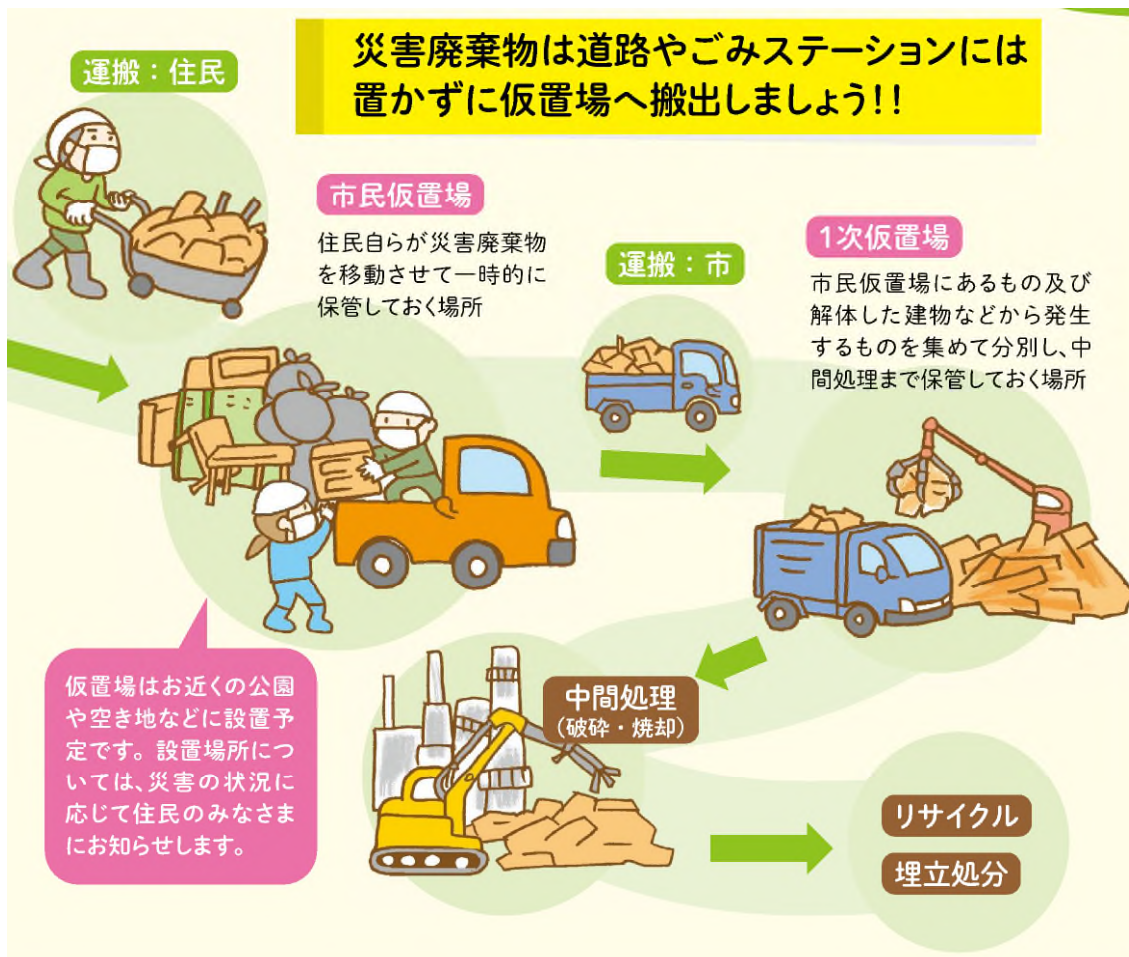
災害廃棄物は道路やごみステーションには置かずに仮置場へ搬出しましょう!!

運搬：住民

市民仮置場

住民自らが災害廃棄物を移動させて一時的に保管しておく場所

運搬：市

1次仮置場

市民仮置場にあるもの及び解体した建物などから発生するものを集めて分別し、中間処理まで保管しておく場所

仮置場はお近くの公園や空き地などに設置予定です。設置場所については、災害の状況に応じて住民のみなさまにお知らせします。

中間処理
(破砕・焼却)

リサイクル

埋立処分